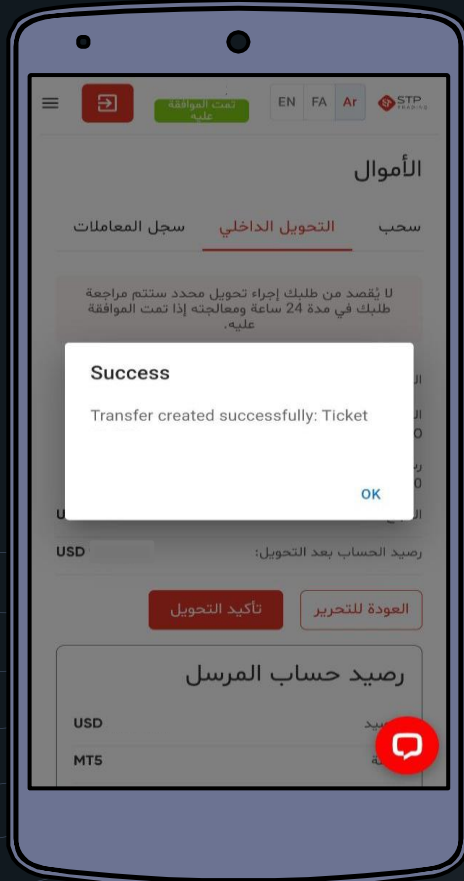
تمت الموافقة عليه

EN FA Ar

STP TRADING

الأموال

سحب التحويل الداخلي سجل المعاملات

لا يُقصد من طلبك إجراء تحويل محدد ستتم مراجعة طلبك في مدة 24 ساعة ومعالجته إذا تمت الموافقة عليه.

Success

Transfer created successfully: Ticket

OK

USD

رصيد الحساب بعد التحويل: USD

العودة للتحرير تأكيد التحويل

رصيد حساب المرسل

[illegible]صيد USD

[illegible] MT5